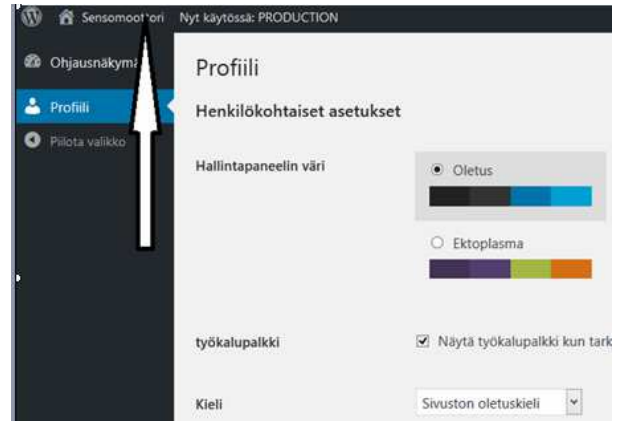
Sensomoottori Nyt käytössä: PRODUCTION

Ohjausnäkymä

Profiili

Piilota valikko

Profiili

Henkilökohtaiset asetukset

Hallintapaneelin väri

Oletus

Ektoplasma

työkalupalkki

Näytä työkalupalkki kun tark

Kieli

Sivuston oletuskieli